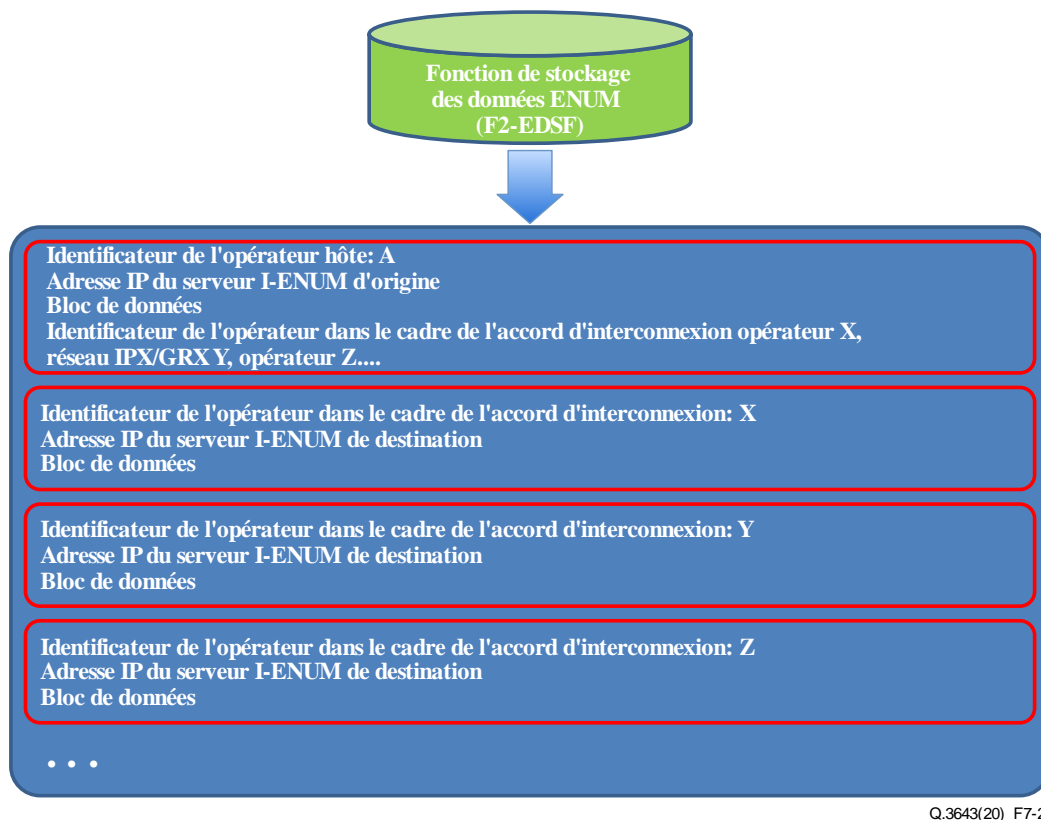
Fonction de stockage des données ENUM (F2-EDSF)

Identificateur de l'opérateur hôte: A
Adresse IP du serveur I-ENUM d'origine
Bloc de données
Identificateur de l'opérateur dans le cadre de l'accord d'interconnexion opérateur X, réseau IPX/GRX Y, opérateur Z....

Identificateur de l'opérateur dans le cadre de l'accord d'interconnexion: X
Adresse IP du serveur I-ENUM de destination
Bloc de données

Identificateur de l'opérateur dans le cadre de l'accord d'interconnexion: Y
Adresse IP du serveur I-ENUM de destination
Bloc de données

Identificateur de l'opérateur dans le cadre de l'accord d'interconnexion: Z
Adresse IP du serveur I-ENUM de destination
Bloc de données

• • •

Q.3643(20)_F7-2